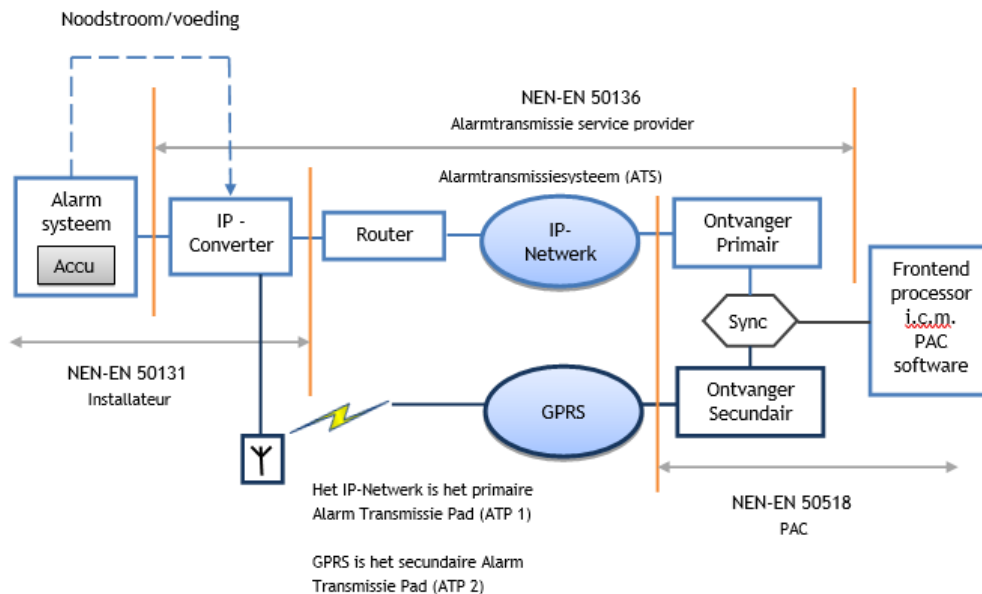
Noodstroom/voeding

NEN-EN 50136
Alarmtransmissie service provider

Alarmtransmissiesysteem (ATS)

Alarm systeem

Accu

IP - Converter

Router

IP-Netwerk

Ontvanger Primair

Frontend processor i.c.m. PAC software

Sync

NEN-EN 50131
Installateur

GPRS

Ontvanger Secundair

Het IP-Netwerk is het primaire Alarm Transmissie Pad (ATP 1)

GPRS is het secundaire Alarm Transmissie Pad (ATP 2)

NEN-EN 50518
PAC